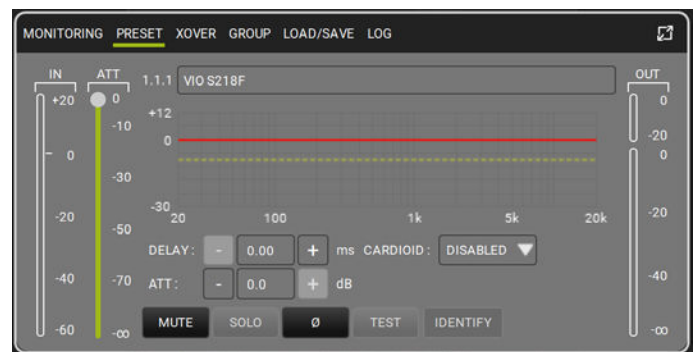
MONITORING PRESET XOVER GROUP LOAD/SAVE LOG

IN
+20
0
-20
-40
-60

ATT
0
-10
-30
-50
-70
-∞

1.1.1 VIO S218F

+12
0
-30
20 100 1k 5k 20k

DELAY: - 0.00 + ms CARDIOID: DISABLED

ATT: - 0.0 + dB

MUTE SOLO Ø TEST IDENTIFY

OUT
0
-20
0
-20
-40
-∞